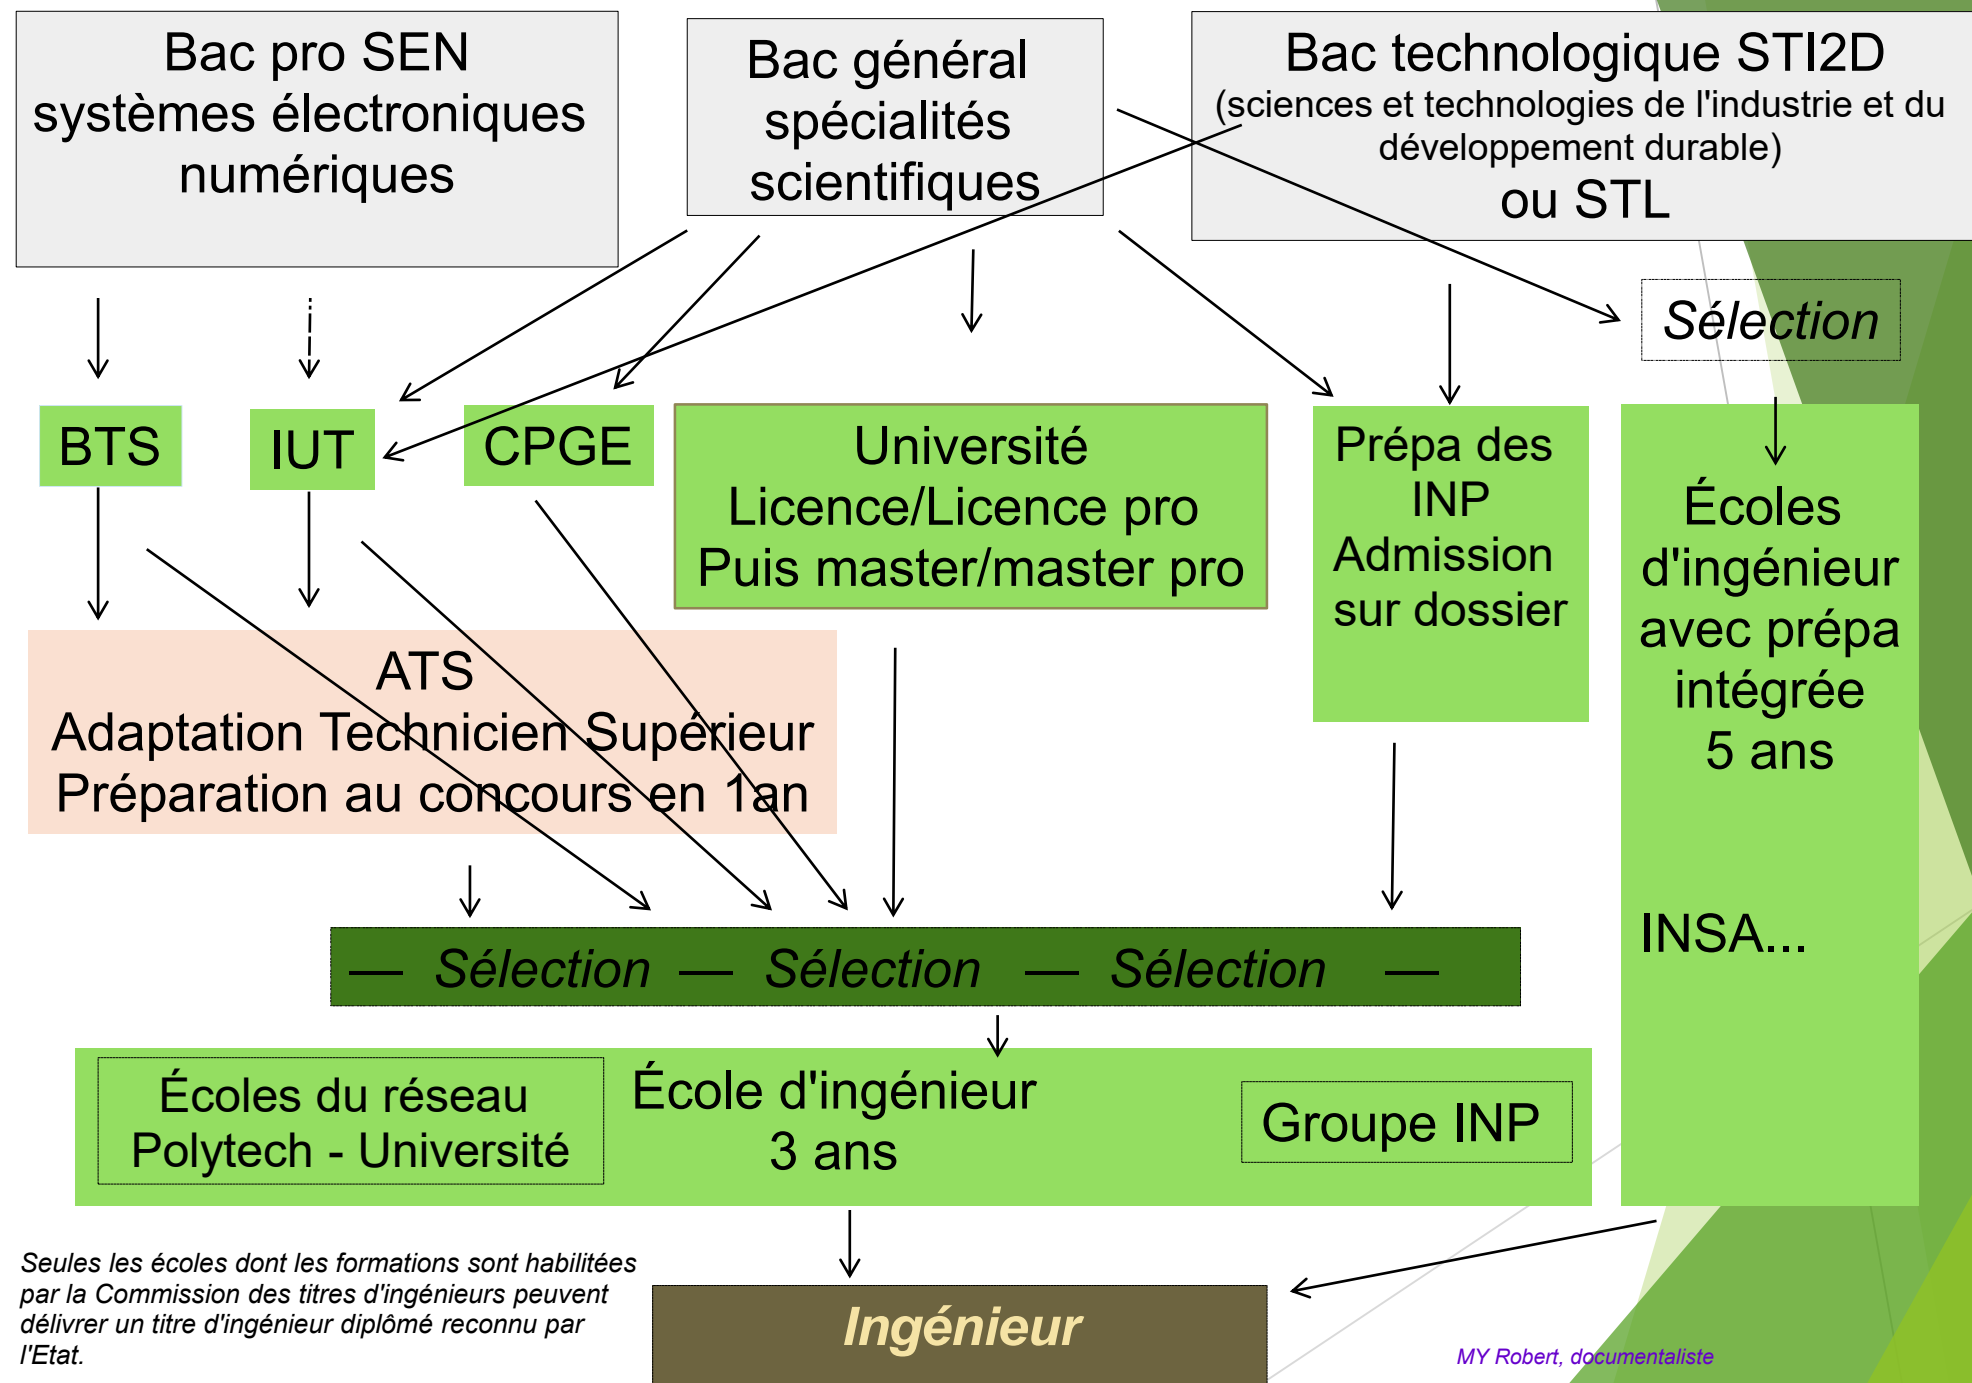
Bac pro SEN systèmes électroniques numériques

Bac général spécialités scientifiques

Bac technologique STI2D (sciences et technologies de l'industrie et du développement durable) ou STL

Sélection

BTS

IUT

CPGE

Université Licence/Licence pro Puis master/master pro

Prépa des INP Admission sur dossier

Écoles d'ingénieur avec prépa intégrée 5 ans

INSA...

ATS Adaptation Technicien Supérieur Préparation au concours en 1an

— Sélection — Sélection — Sélection —

Écoles du réseau Polytech - Université

École d'ingénieur 3 ans

Groupe INP

Seules les écoles dont les formations sont habilitées par la Commission des titres d'ingénieurs peuvent délivrer un titre d'ingénieur diplômé reconnu par l'Etat.

Ingénieur

MY Robert, documentaliste